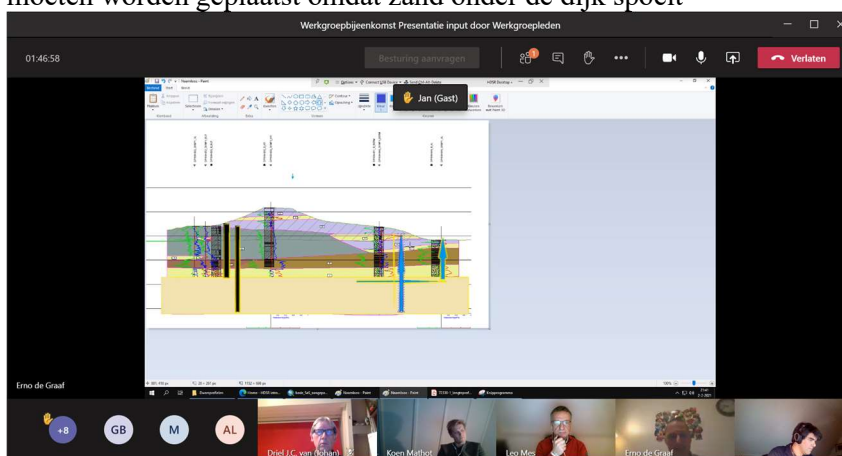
moeten worden geplaatst omdat zand onder de dijk spoelt

Werkgroepbijeenkomst Presentatie input door Werkgroepleden

01:46:58

Besturing aanvragen

Verlaten

Jan (Gast)

Erno de Graaf

+8

GB

M

AL

Drief J.C. van (Johan)

Koen Mathot

Leo Mes

Erno de Graaf